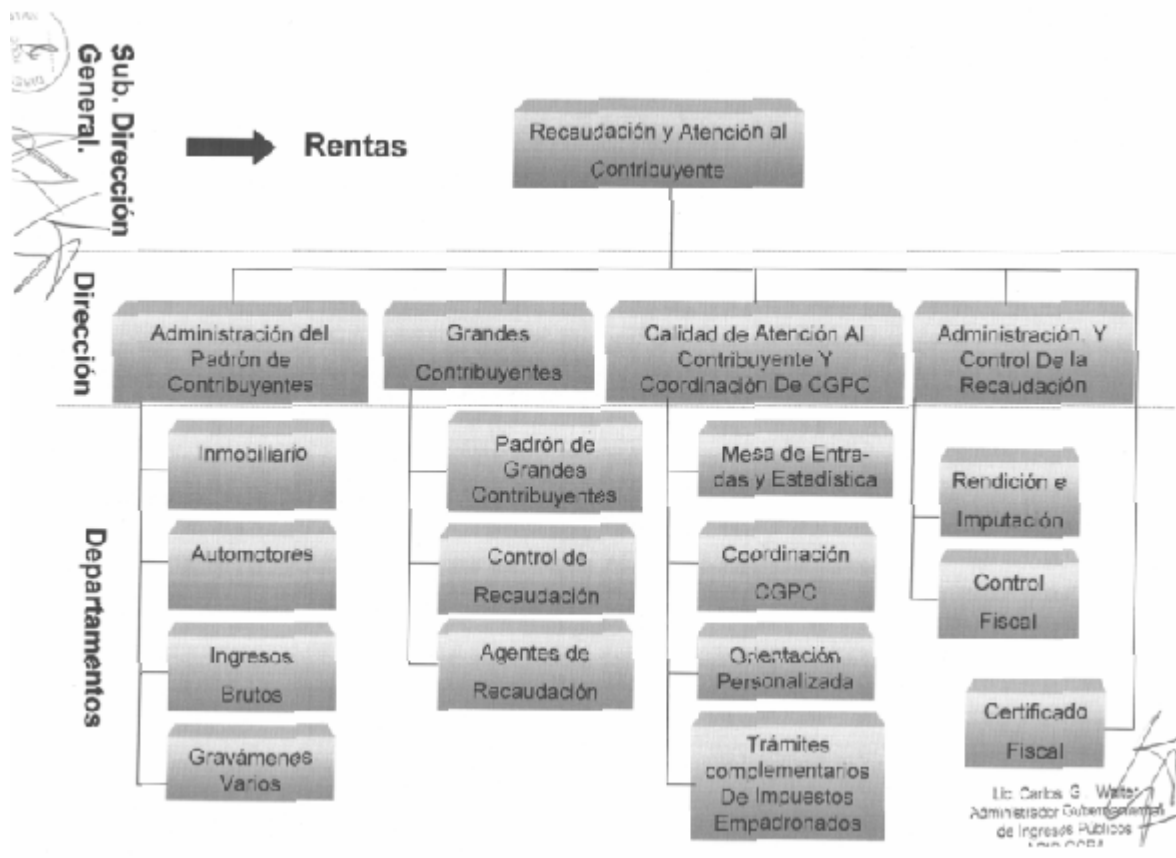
Sub. Dirección General.

Rentas

Recaudación y Atención al Contribuyente

Dirección

Administración del Padrón de Contribuyentes

Grandes Contribuyentes

Calidad de Atención Al Contribuyente Y Coordinación De CGPC

Administración. Y Control De la Recaudación

Departamentos

Inmobiliario

Automotores

Ingresos Brutos

Gravámenes Varios

Padrón de Grandes Contribuyentes

Control de Recaudación

Agentes de Recaudación

Mesa de Entradas y Estadística

Coordinación CGPC

Orientación Personalizada

Trámites complementarios De Impuestos Empadronados

Rendición e Imputación

Control Fiscal

Certificado Fiscal

Lic. Carlos G. Walter
Administrador Gubernamental
de Ingresos Públicos
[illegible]